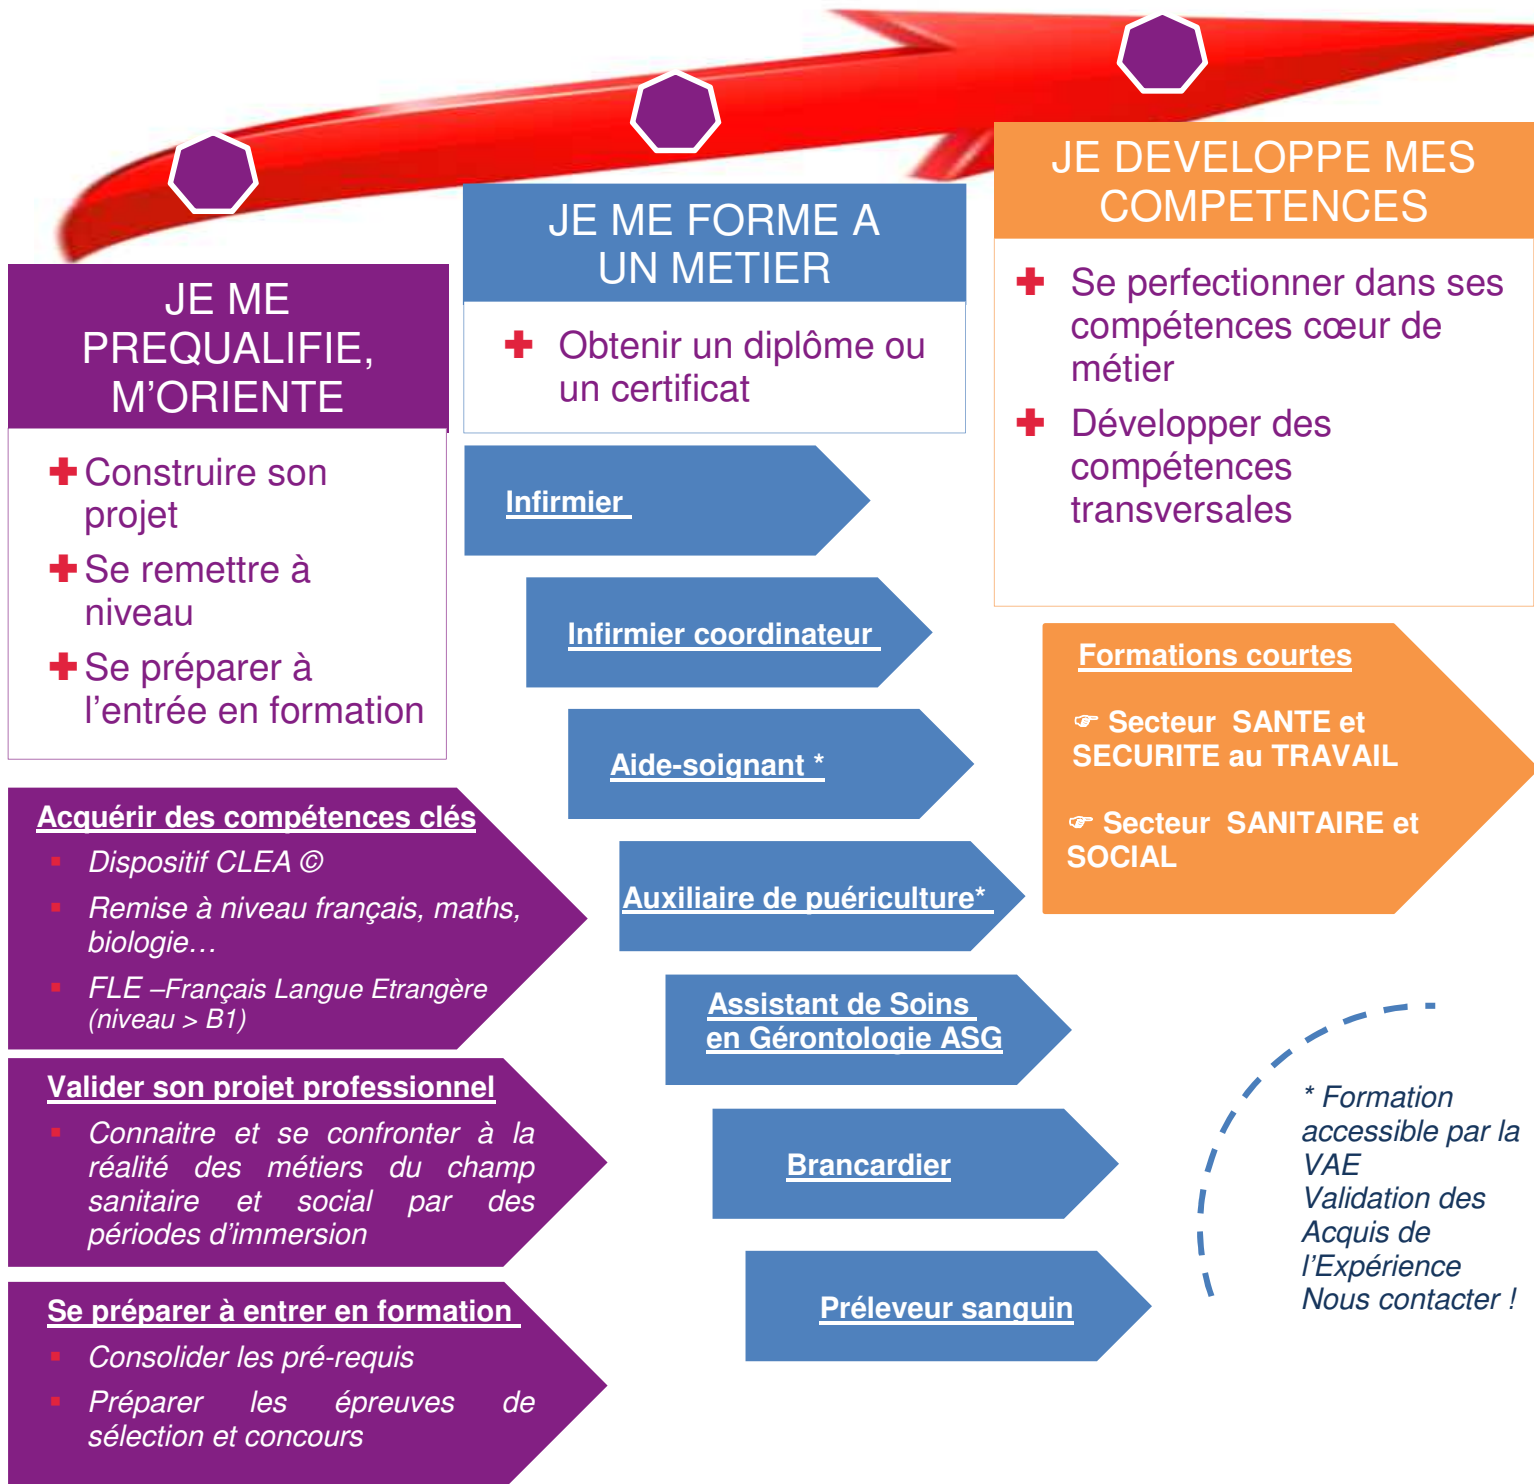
JE ME PREQUALIFIE, M'ORIENTE

✚ Construire son projet
✚ Se remettre à niveau
✚ Se préparer à l'entrée en formation

Acquérir des compétences clés
- Dispositif CLEA ©
- Remise à niveau français, maths, biologie…
- FLE –Français Langue Etrangère (niveau > B1)

Valider son projet professionnel
- Connaitre et se confronter à la réalité des métiers du champ sanitaire et social par des périodes d'immersion

Se préparer à entrer en formation
- Consolider les pré-requis
- Préparer les épreuves de sélection et concours

JE ME FORME A UN METIER

✚ Obtenir un diplôme ou un certificat

Infirmier

Infirmier coordinateur

Aide-soignant *

Auxiliaire de puériculture*

Assistant de Soins en Gérontologie ASG

Brancardier

Préleveur sanguin

JE DEVELOPPE MES COMPETENCES

✚ Se perfectionner dans ses compétences cœur de métier
✚ Développer des compétences transversales

Formations courtes

☞ Secteur SANTE et SECURITE au TRAVAIL

☞ Secteur SANITAIRE et SOCIAL

* Formation accessible par la VAE
Validation des Acquis de l'Expérience
Nous contacter !